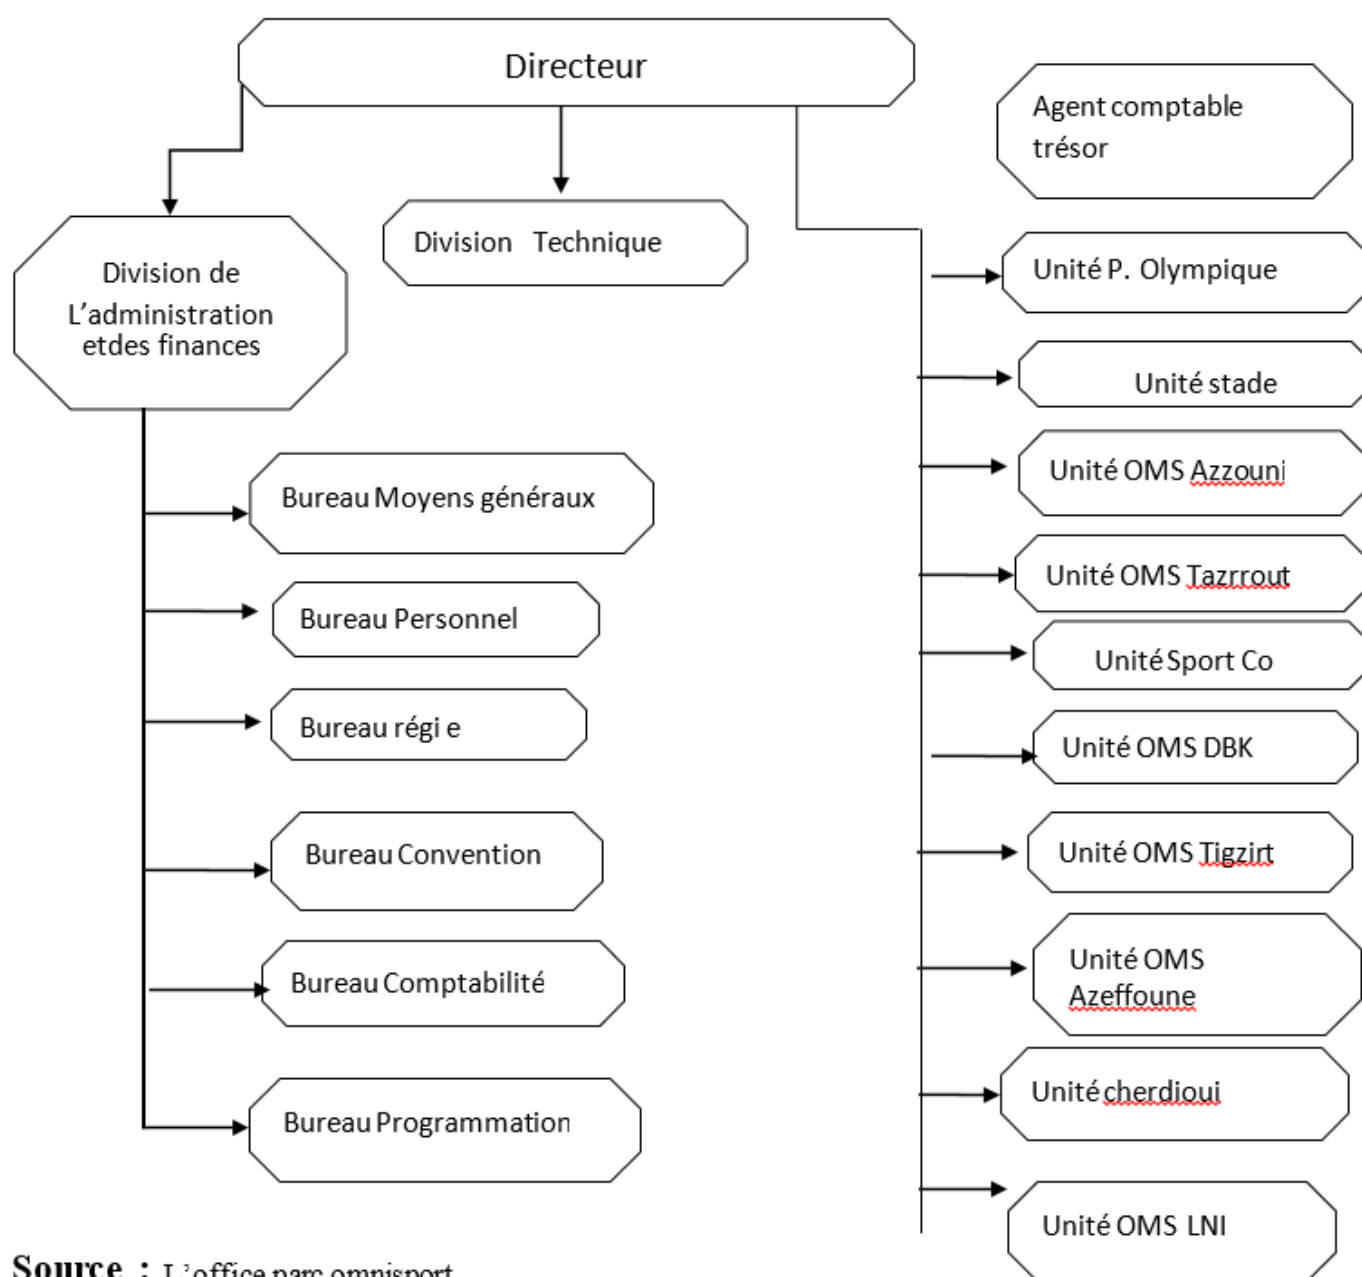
Directeur

Agent comptable trésor

Division de L'administration etdes finances

Division Technique

Unité P. Olympique

Unité stade

Unité OMS Azzouni

Unité OMS Tazrrout

Unité Sport Co

Unité OMS DBK

Unité OMS Tigzirt

Unité OMS Azeffoune

Unité cherdioui

Unité OMS LNI

Bureau Moyens généraux

Bureau Personnel

Bureau régi e

Bureau Convention

Bureau Comptabilité

Bureau Programmation

Source : L'office parc omnisport